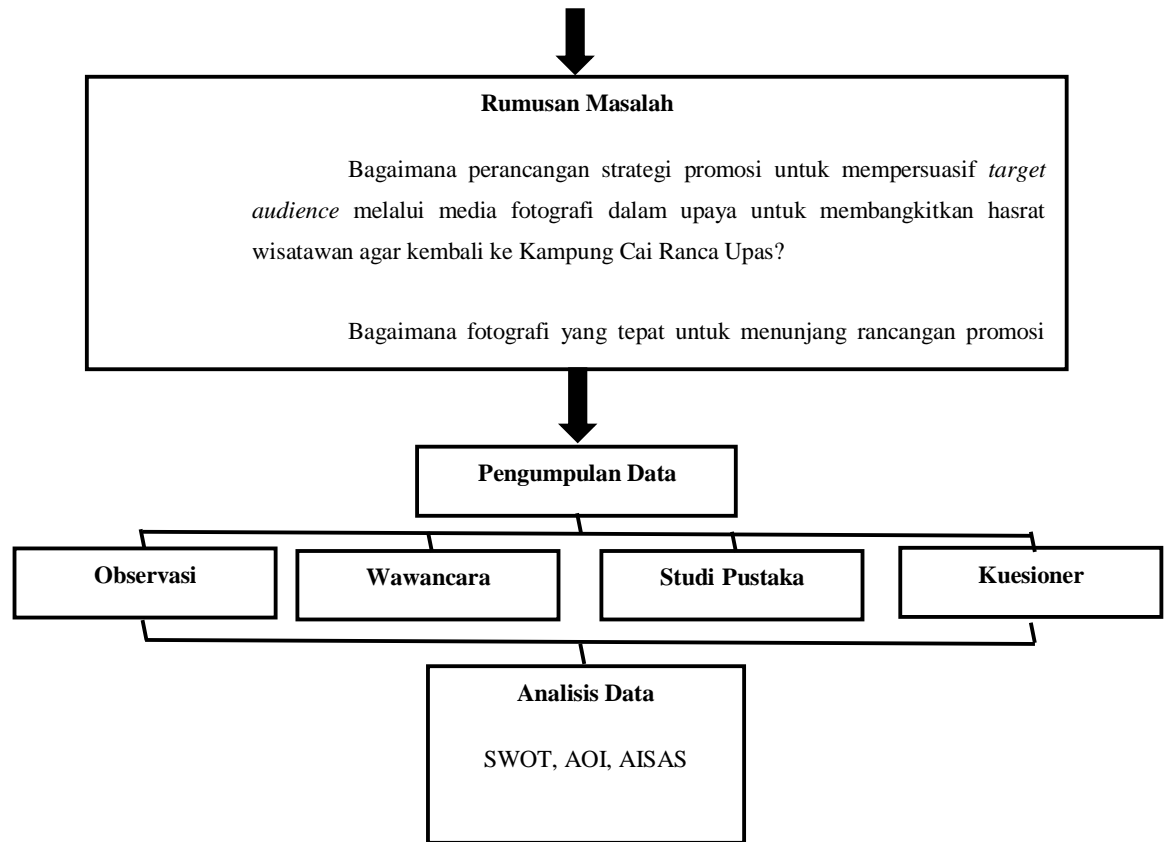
Rumusan Masalah

Bagaimana perancangan strategi promosi untuk mempersuasif *target audience* melalui media fotografi dalam upaya untuk membangkitkan hasrat wisatawan agar kembali ke Kampung Cai Ranca Upas?

Bagaimana fotografi yang tepat untuk menunjang rancangan promosi

Pengumpulan Data

Observasi

Wawancara

Studi Pustaka

Kuesioner

Analisis Data

SWOT, AOI, AISAS